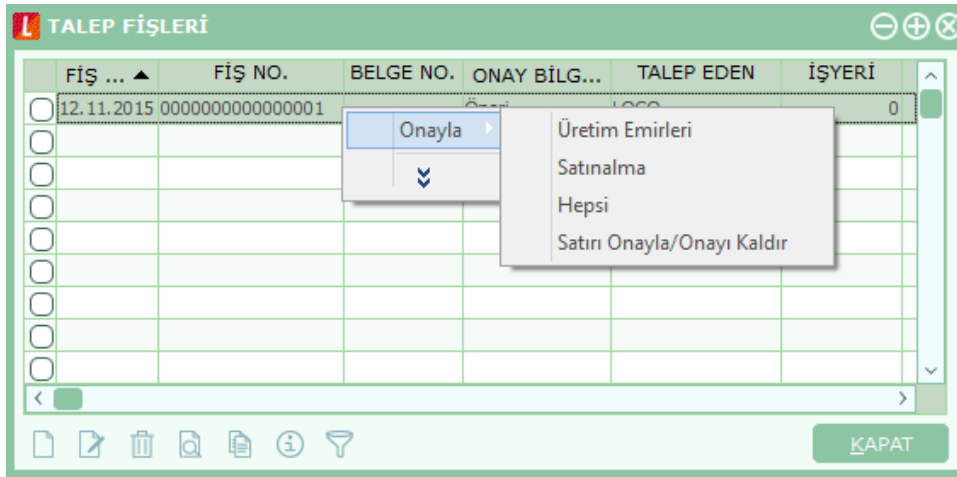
TALEP FİŞLERİ

| FİŞ ... ▲ | FİŞ NO. | BELGE NO. | ONAY BİLG... | TALEP EDEN | İŞYERİ |
|---|---|---|---|---|---|
| 12.11.2015 | 0000000000000001 | | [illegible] | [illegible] | 0 |

Onayla

Üretim Emirleri
Satınalma
Hepsi
Satırı Onayla/Onayı Kaldır

KAPAT